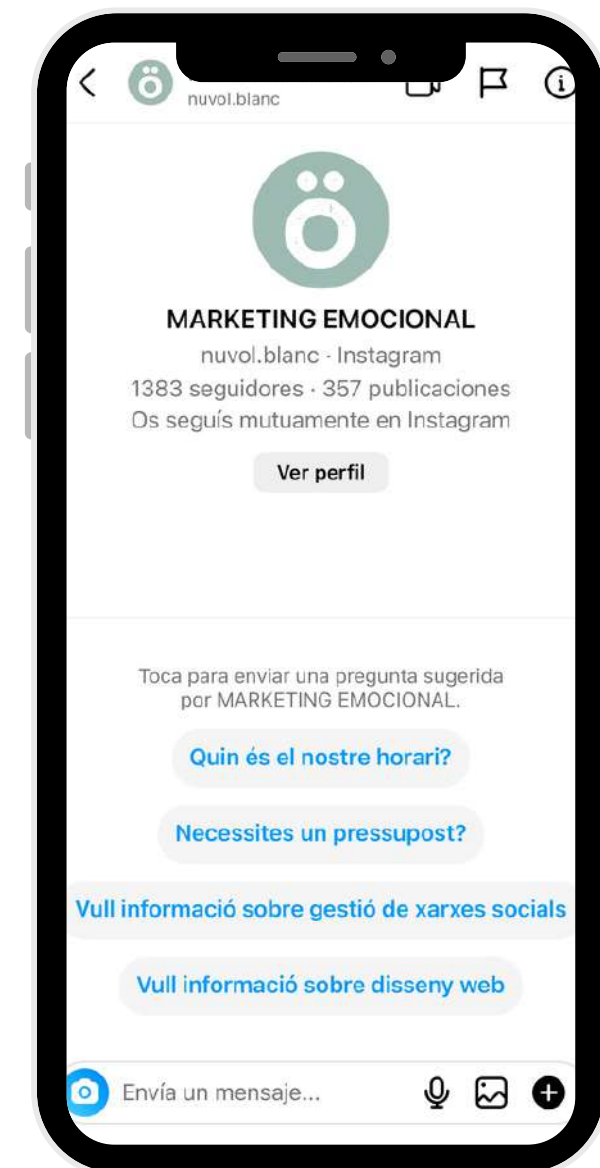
nuvol.blanc

MARKETING EMOCIONAL
nuvol.blanc · Instagram
1383 seguidores · 357 publicaciones
Os seguís mutuamente en Instagram

Ver perfil

Toca para enviar una pregunta sugerida por MARKETING EMOCIONAL.

Quin és el nostre horari?

Necessites un pressupost?

Vull informació sobre gestió de xarxes socials

Vull informació sobre disseny web

Envía un mensaje...